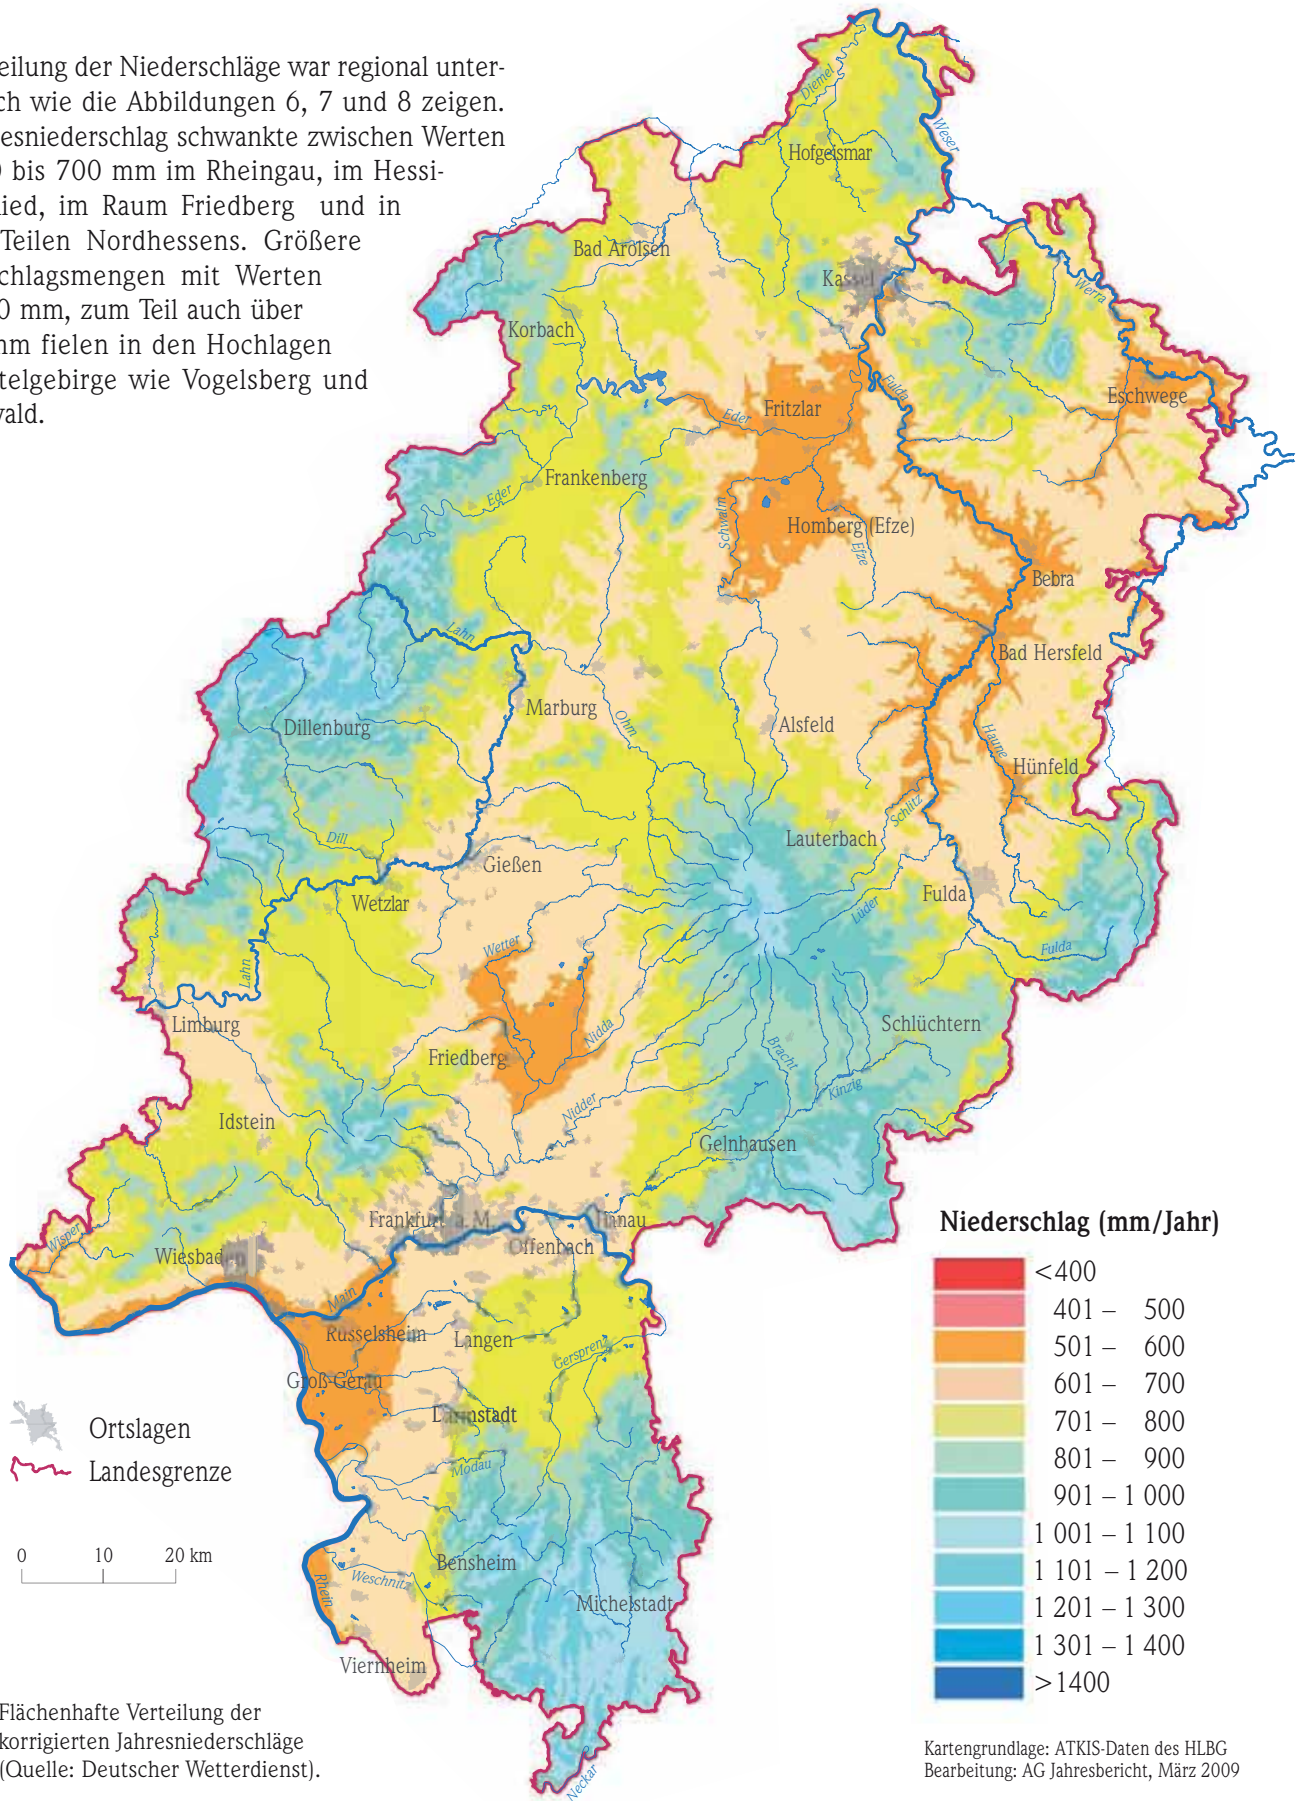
eilung der Niederschläge war regional unterch wie die Abbildungen 6, 7 und 8 zeigen. esniederschlag schwankte zwischen Werten ) bis 700 mm im Rheingau, im Hessiied, im Raum Friedberg und in Teilen Nordhessens. Größere chlagsmengen mit Werten 0 mm, zum Teil auch über nm fielen in den Hochlagen telgebirge wie Vogelsberg und vald.

Diemel
Weser
Hofgeismar
Bad Arolsen
Kassel
Werra
Korbach
Eschwege
Fritzlar
Fulda
Eder
Frankenberg
Eder
Schwalm
Homberg (Efze)
Efze
Bebra
Lahn
Bad Hersfeld
Marburg
Ohm
Dillenburg
Alsfeld
Haune
Hünfeld
Schlitz
Lauterbach
Dill
Gießen
Wetzlar
Fulda
Lüder
Fulda
Wetter
Lahn
Limburg
Nidda
Schlüchtern
Friedberg
Bracht
Kinzig
Nidder
Idstein
Gelnhausen
Frankfurt a.M.
Hanau
Wisper
Wiesbaden
Offenbach
Main
Rüsselsheim
Langen
Gersprenz
Groß-Gerau
Darmstadt
Modau
Bensheim
Rhein
Weschnitz
Michelstadt
Viernheim
Neckar

Ortslagen
Landesgrenze

0 10 20 km

Niederschlag (mm/Jahr)
<400
401 – 500
501 – 600
601 – 700
701 – 800
801 – 900
901 – 1 000
1 001 – 1 100
1 101 – 1 200
1 201 – 1 300
1 301 – 1 400
>1400

Flächenhafte Verteilung der korrigierten Jahresniederschläge (Quelle: Deutscher Wetterdienst).

Kartengrundlage: ATKIS-Daten des HLBG
Bearbeitung: AG Jahresbericht, März 2009